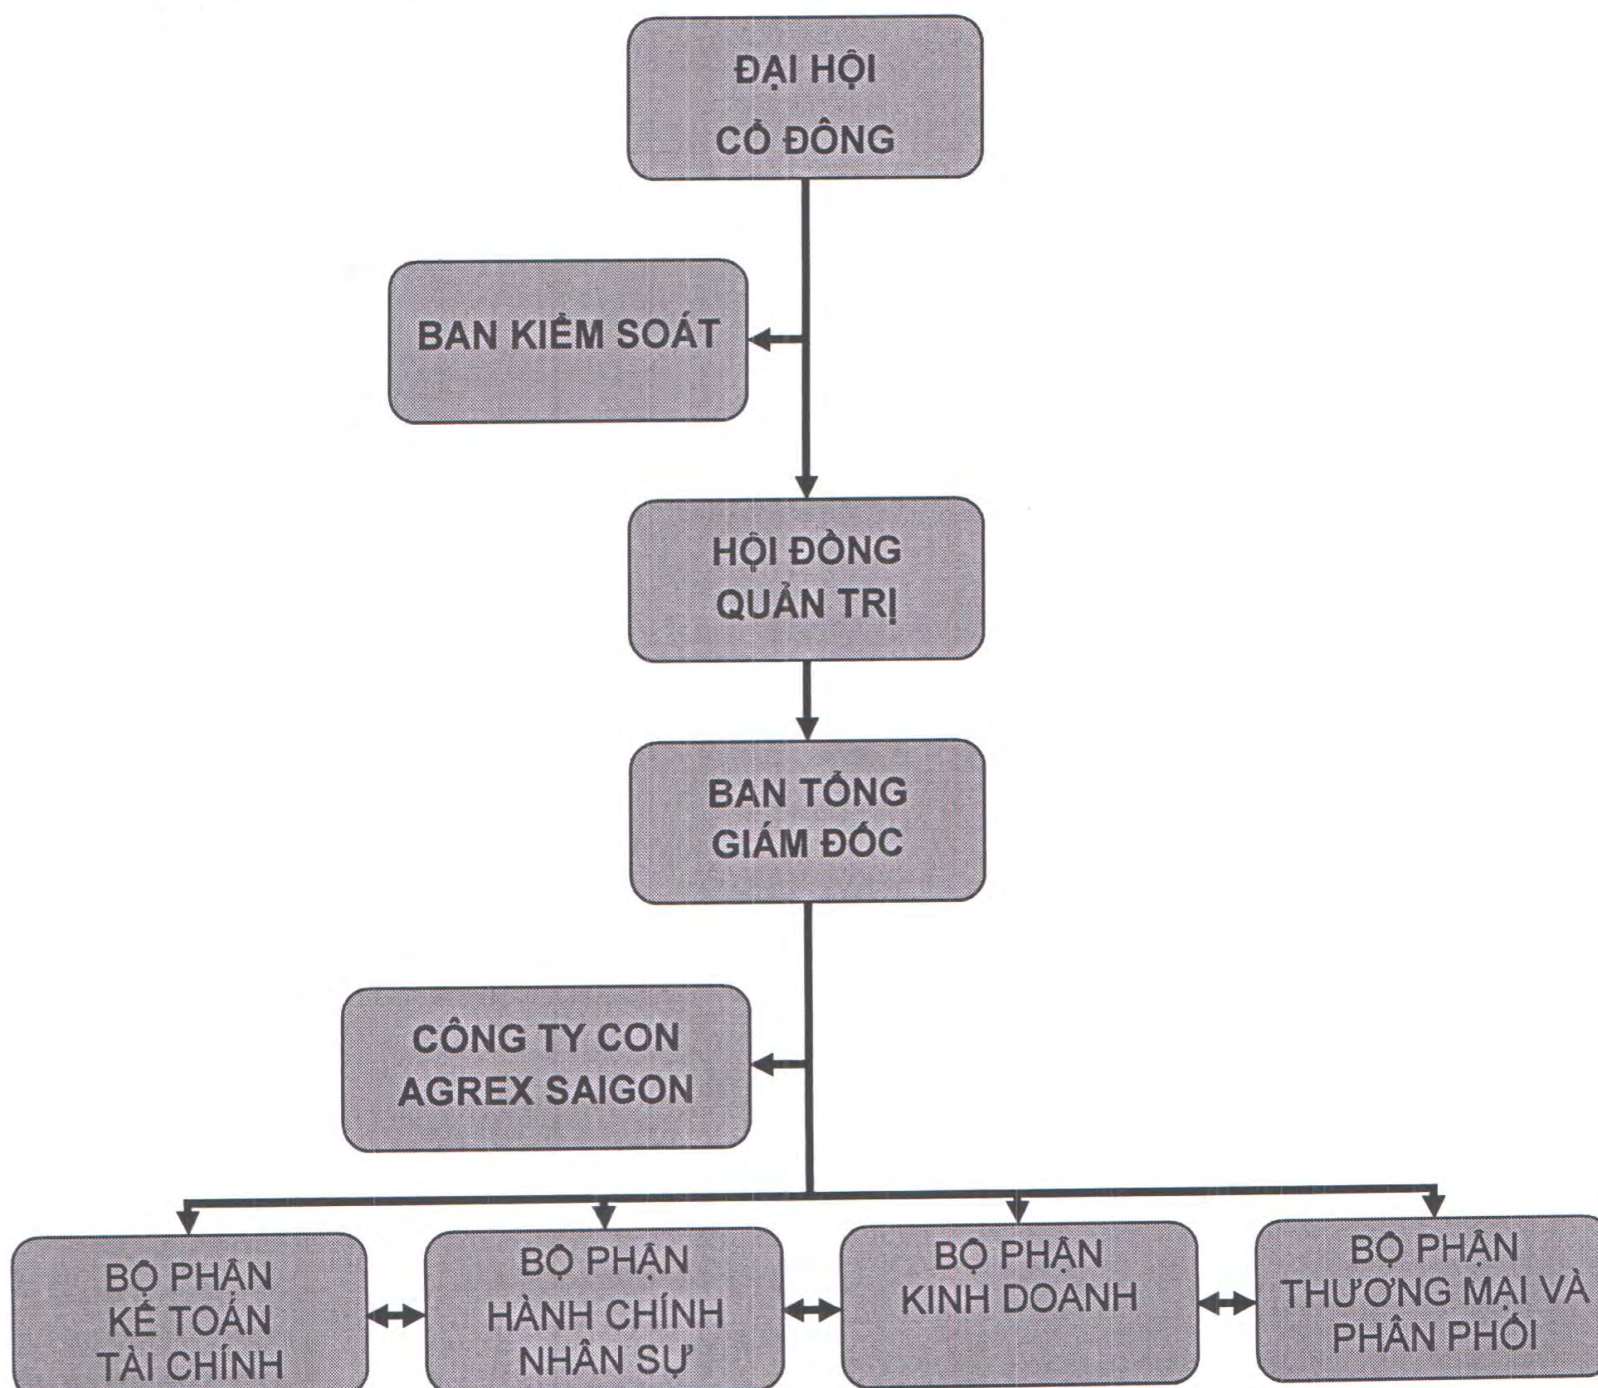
ĐẠI HỘI
CỔ ĐÔNG

BAN KIỂM SOÁT

HỘI ĐỒNG
QUẢN TRỊ

BAN TỔNG
GIÁM ĐỐC

CÔNG TY CON
AGREX SAIGON

BỘ PHẬN
KẾ TOÁN
TÀI CHÍNH

BỘ PHẬN
HÀNH CHÍNH
NHÂN SỰ

BỘ PHẬN
KINH DOANH

BỘ PHẬN
THƯƠNG MẠI VÀ
PHÂN PHỐI